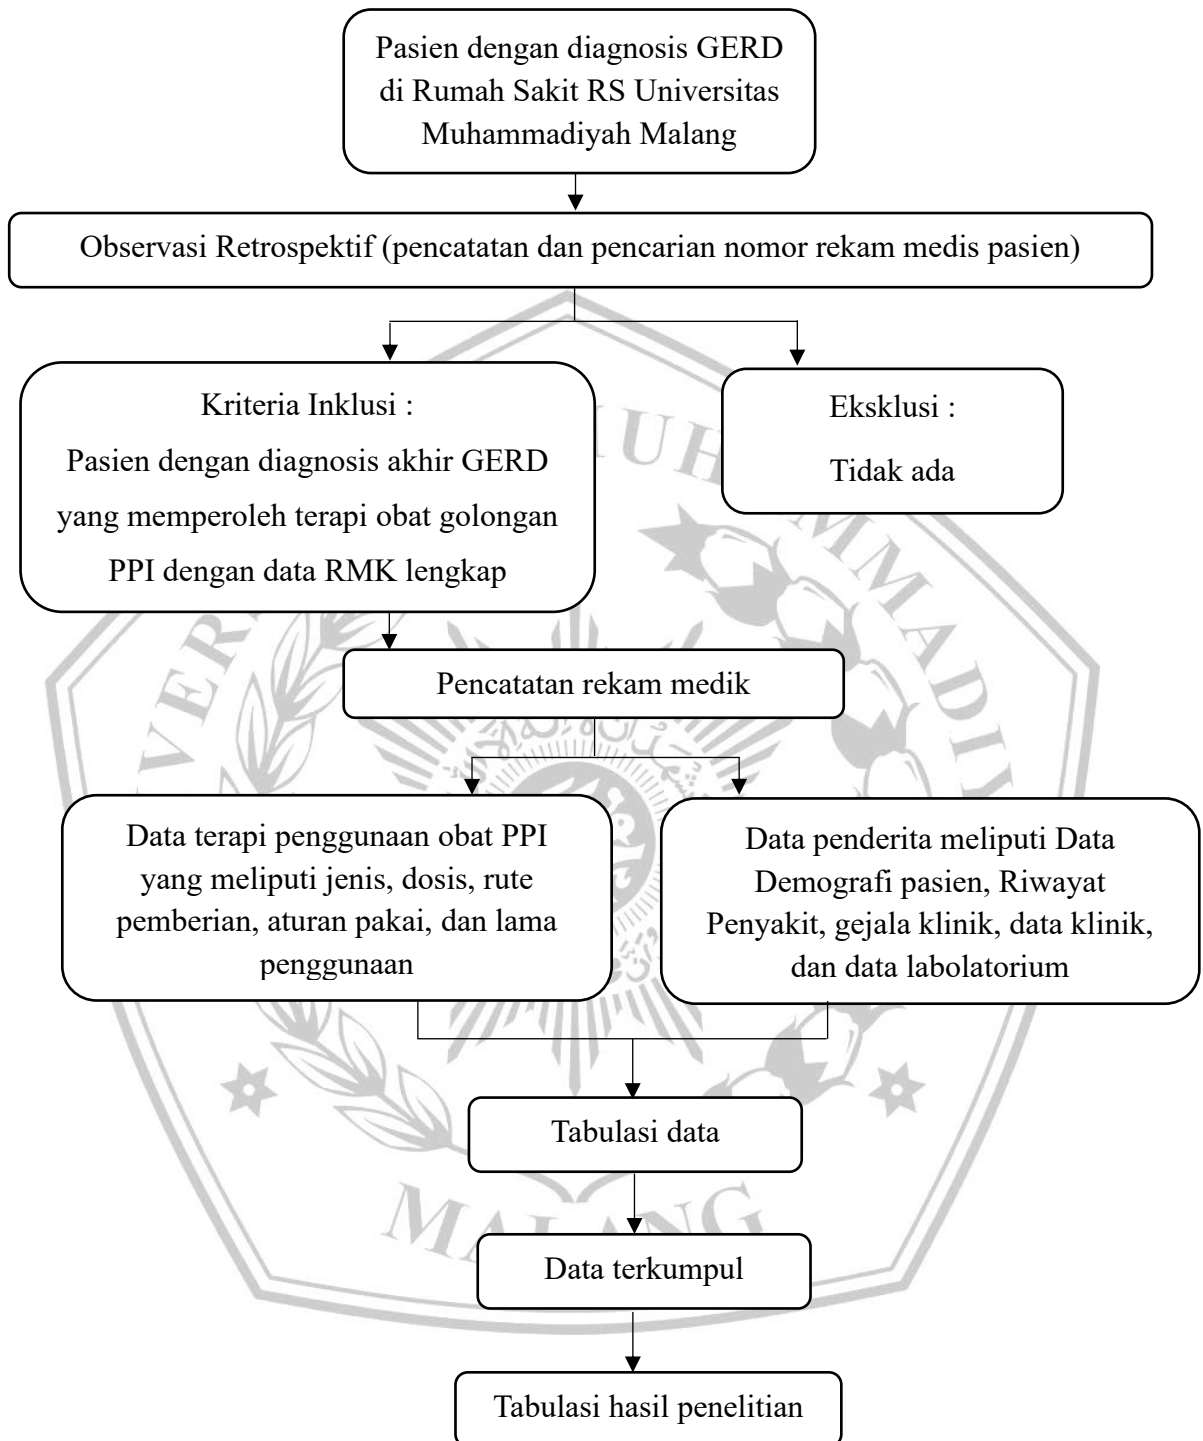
Pasien dengan diagnosis GERD di Rumah Sakit RS Universitas Muhammadiyah Malang

Observasi Retrospektif (pencatatan dan pencarian nomor rekam medis pasien)

Kriteria Inklusi :
Pasien dengan diagnosis akhir GERD yang memperoleh terapi obat golongan PPI dengan data RMK lengkap

Eksklusi :
Tidak ada

Pencatatan rekam medik

Data terapi penggunaan obat PPI yang meliputi jenis, dosis, rute pemberian, aturan pakai, dan lama penggunaan

Data penderita meliputi Data Demografi pasien, Riwayat Penyakit, gejala klinik, data klinik, dan data labolatorium

Tabulasi data

Data terkumpul

Tabulasi hasil penelitian